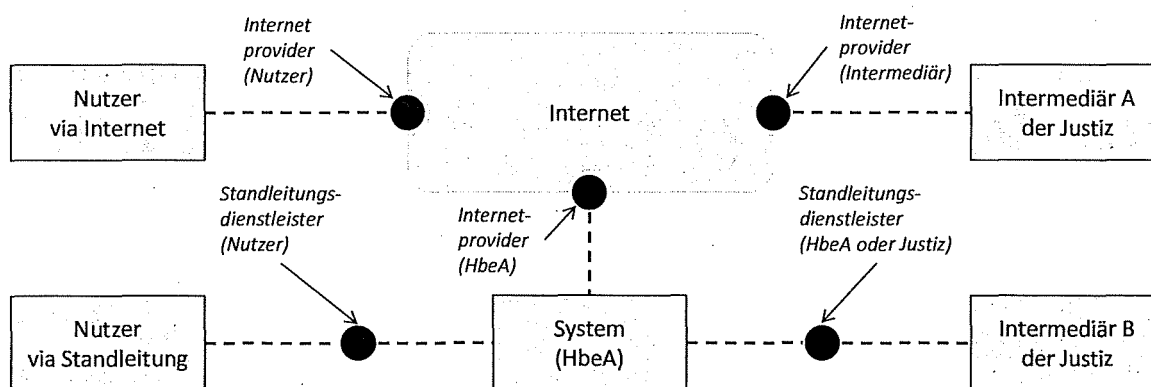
Internet provider (Nutzer)

Internet-provider (Intermediär)

Nutzer via Internet

Internet

Intermediär A der Justiz

Standleitungs-dienstleister (Nutzer)

Internet-provider (HbeA)

Standleitungs-dienstleister (HbeA oder Justiz)

Nutzer via Standleitung

System (HbeA)

Intermediär B der Justiz